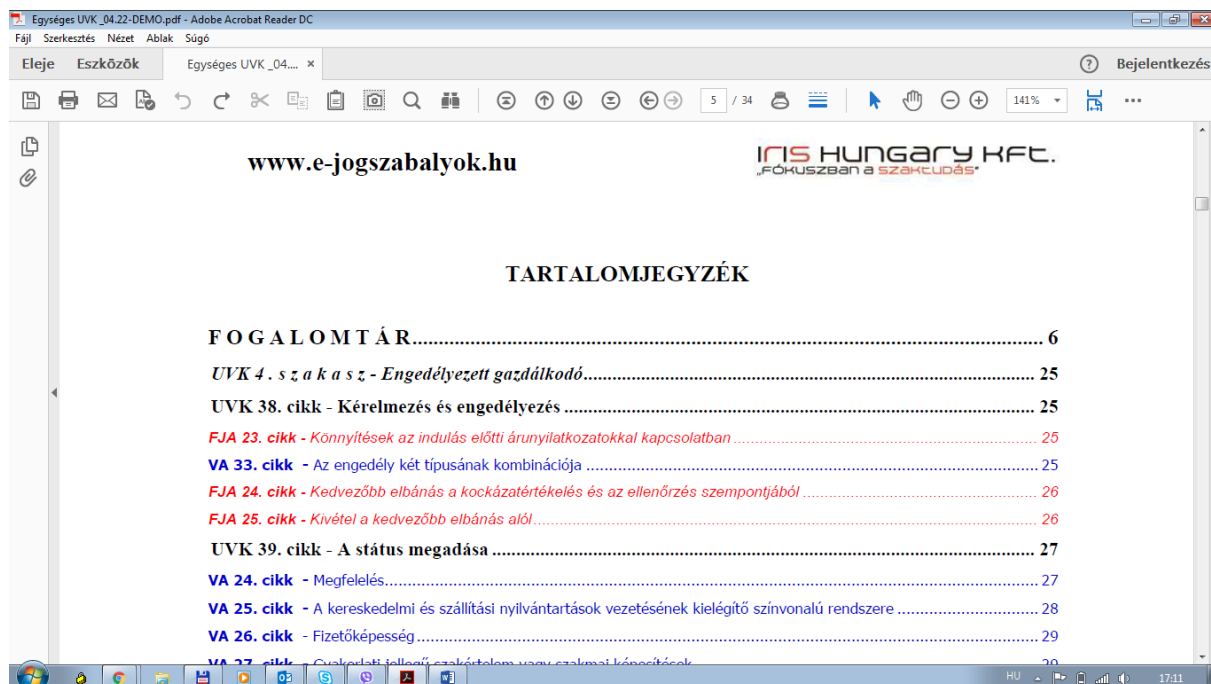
Egységes UVK _04.22-DEMO.pdf - Adobe Acrobat Reader DC

Fájl Szerkesztés Nézet Ablak Súgó

Eleje Eszközök Egységes UVK _04.... ×

Bejelentkezés

5 / 34 141%

www.e-jogszabalyok.hu

IRIS HUNGARY KFT.
„FÓKUSZBAN A SZAKTUDÁS"

TARTALOMJEGYZÉK

F O G A L O M T Á R ........................................................................................................................ 6

UVK 4 . s z a k a s z - Engedélyezett gazdálkodó ........................................................................ 25

UVK 38. cikk - Kérelmezés és engedélyezés ............................................................................... 25

FJA 23. cikk - Könnyítések az indulás előtti árunyilatkozatokkal kapcsolatban ........................................ 25

VA 33. cikk - Az engedély két típusának kombinációja ................................................................. 25

FJA 24. cikk - Kedvezőbb elbánás a kockázatértékelés és az ellenőrzés szempontjából ............................. 26

FJA 25. cikk - Kivétel a kedvezőbb elbánás alól ............................................................................. 26

UVK 39. cikk - A státus megadása ............................................................................................... 27

VA 24. cikk - Megfelelés ................................................................................................................. 27

VA 25. cikk - A kereskedelmi és szállítási nyilvántartások vezetésének kielégítő színvonalú rendszere .................. 28

VA 26. cikk - Fizetőképesség ........................................................................................................... 29

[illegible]

HU 17:11